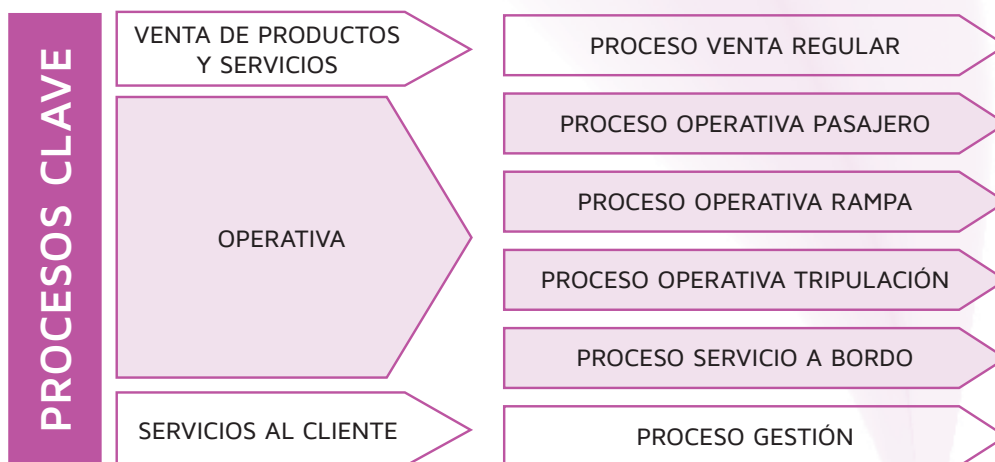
PROCESOS CLAVE

VENTA DE PRODUCTOS Y SERVICIOS

PROCESO VENTA REGULAR

OPERATIVA

PROCESO OPERATIVA PASAJERO

PROCESO OPERATIVA RAMPA

PROCESO OPERATIVA TRIPULACIÓN

PROCESO SERVICIO A BORDO

SERVICIOS AL CLIENTE

PROCESO GESTIÓN